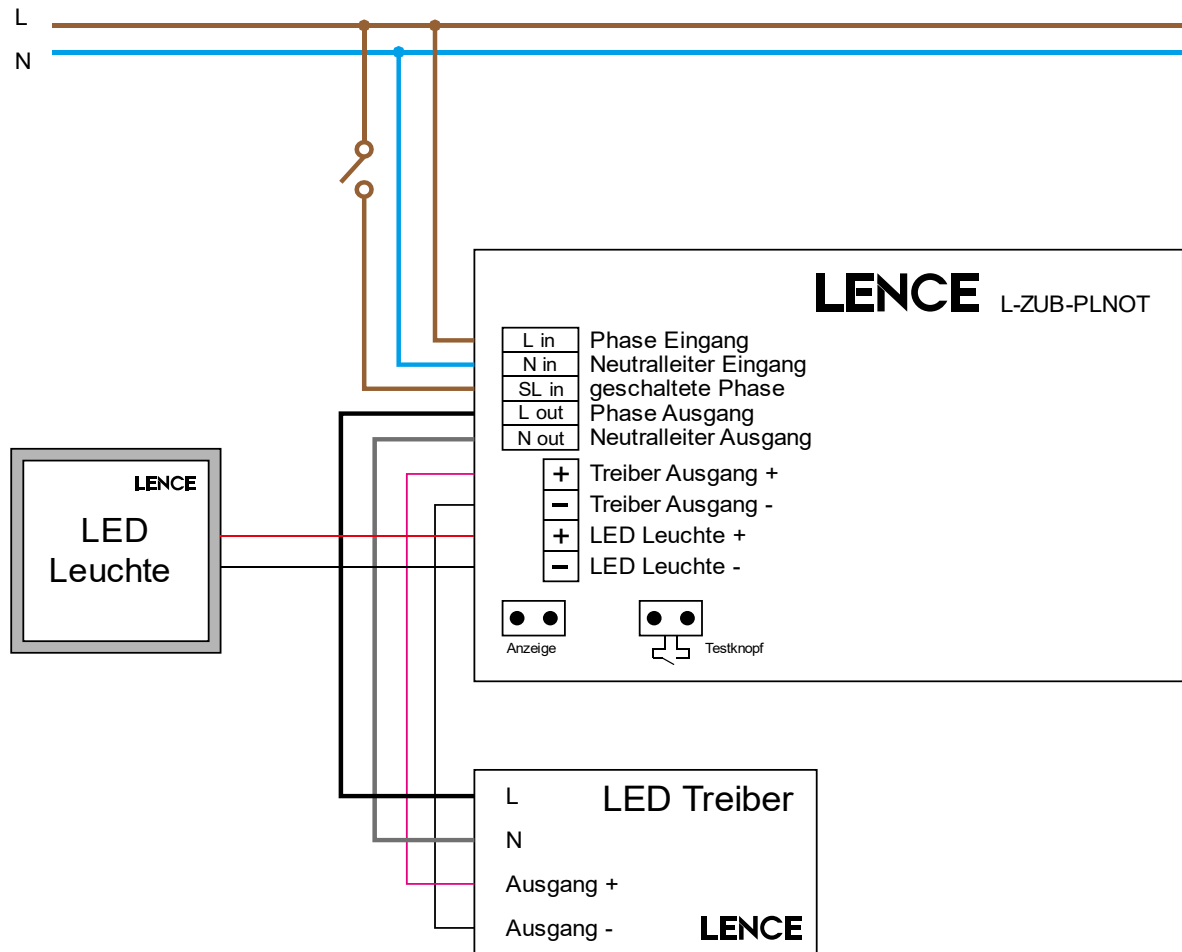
L
N

LENCE L-ZUB-PLNOT

| L in | Phase Eingang |
|---|---|
| N in | Neutralleiter Eingang |
| SL in | geschaltete Phase |
| L out | Phase Ausgang |
| N out | Neutralleiter Ausgang |

+ Treiber Ausgang +
− Treiber Ausgang -
+ LED Leuchte +
− LED Leuchte -

Anzeige
Testknopf

LENCE
LED Leuchte

L
N
Ausgang +
Ausgang -
LED Treiber
LENCE